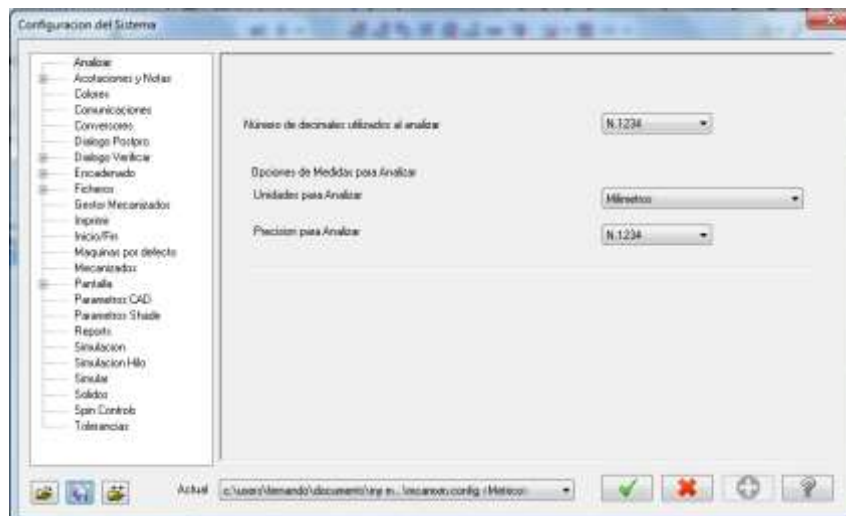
Configuracion del Sistema

Analizar
Acotaciones y Notas
Colores
Comunicaciones
Conversores
Dialogo Postpro
Dialogo Verificar
Encadenado
Ficheros
Gestor Mecanizados
Imprimir
Inicio/Fin
Maquinas por defecto
Mecanizados
Pantalla
Parametros CAD
Parametros Shade
Reports
Simulacion
Simulacion Hilo
Simular
Solidos
Spin Controls
Tolerancias

Número de decimales utilizados al analizar
N.1234

Opciones de Medidas para Analizar
Unidades para Analizar
Milimetros
Precision para Analizar
N.1234

Actual
c:\users\fernando\documents\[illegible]\mcamxm.config <Metrico>